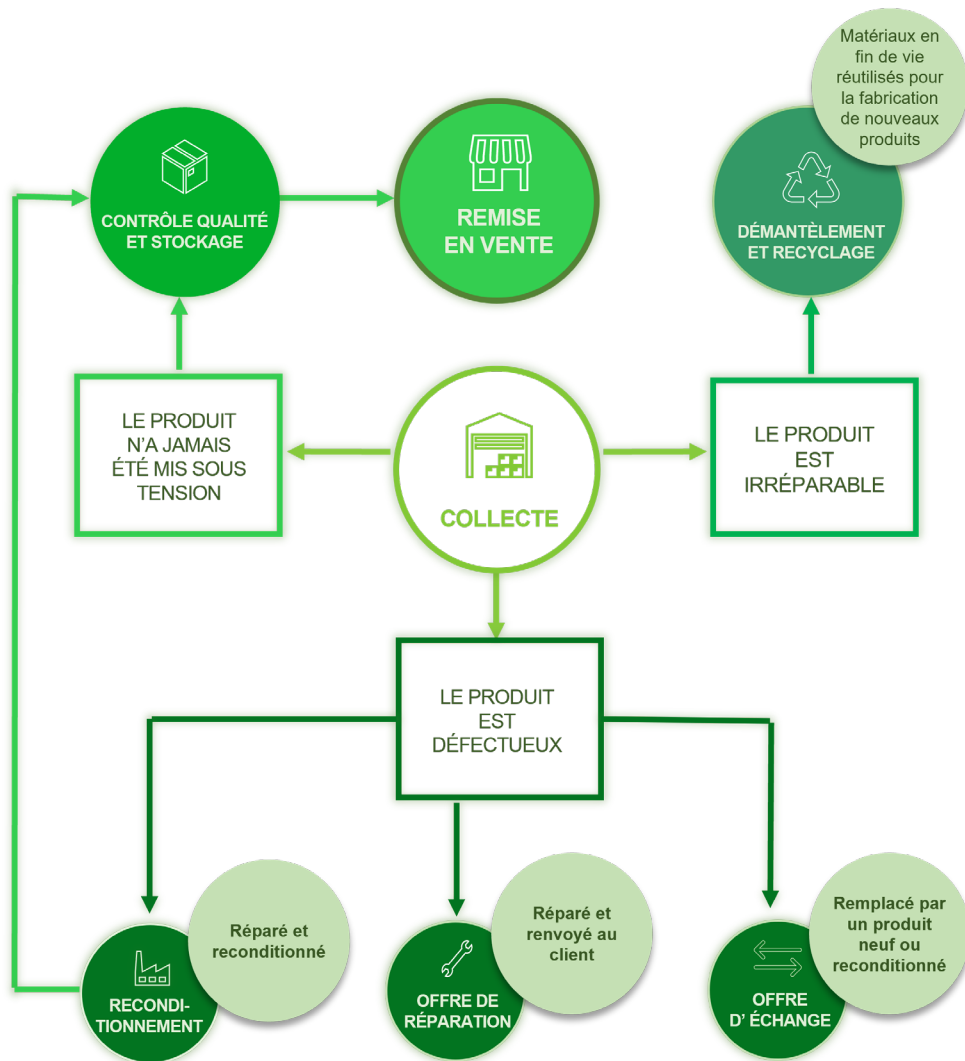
Matériaux en fin de vie réutilisés pour la fabrication de nouveaux produits

CONTRÔLE QUALITÉ ET STOCKAGE

REMISE EN VENTE

DÉMANTÈLEMENT ET RECYCLAGE

LE PRODUIT N'A JAMAIS ÉTÉ MIS SOUS TENSION

COLLECTE

LE PRODUIT EST IRRÉPARABLE

LE PRODUIT EST DÉFECTUEUX

Réparé et reconditionné

RECONDI-TIONNEMENT

Réparé et renvoyé au client

OFFRE DE RÉPARATION

Remplacé par un produit neuf ou reconditionné

OFFRE D' ÉCHANGE